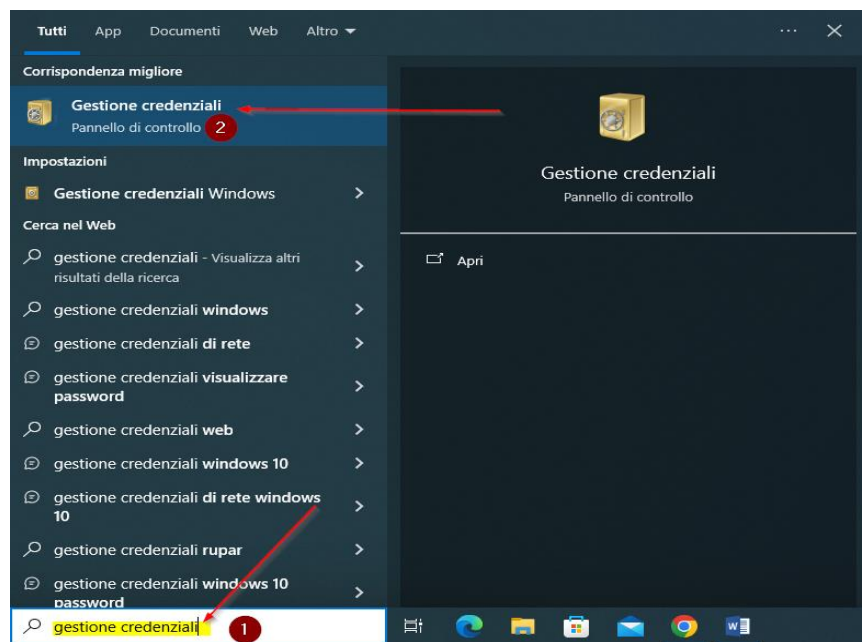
Tutti App Documenti Web Altro ▾ ··· ✕

Corrispondenza migliore

Gestione credenziali
Pannello di controllo 2

Impostazioni

Gestione credenziali Windows >

Cerca nel Web

gestione credenziali - Visualizza altri risultati della ricerca >

gestione credenziali windows >

gestione credenziali di rete >

gestione credenziali visualizzare password >

gestione credenziali web >

gestione credenziali windows 10 >

gestione credenziali di rete windows 10 >

gestione credenziali rupar >

gestione credenziali windows 10 password >

Gestione credenziali
Pannello di controllo

Apri

gestione credenziali 1